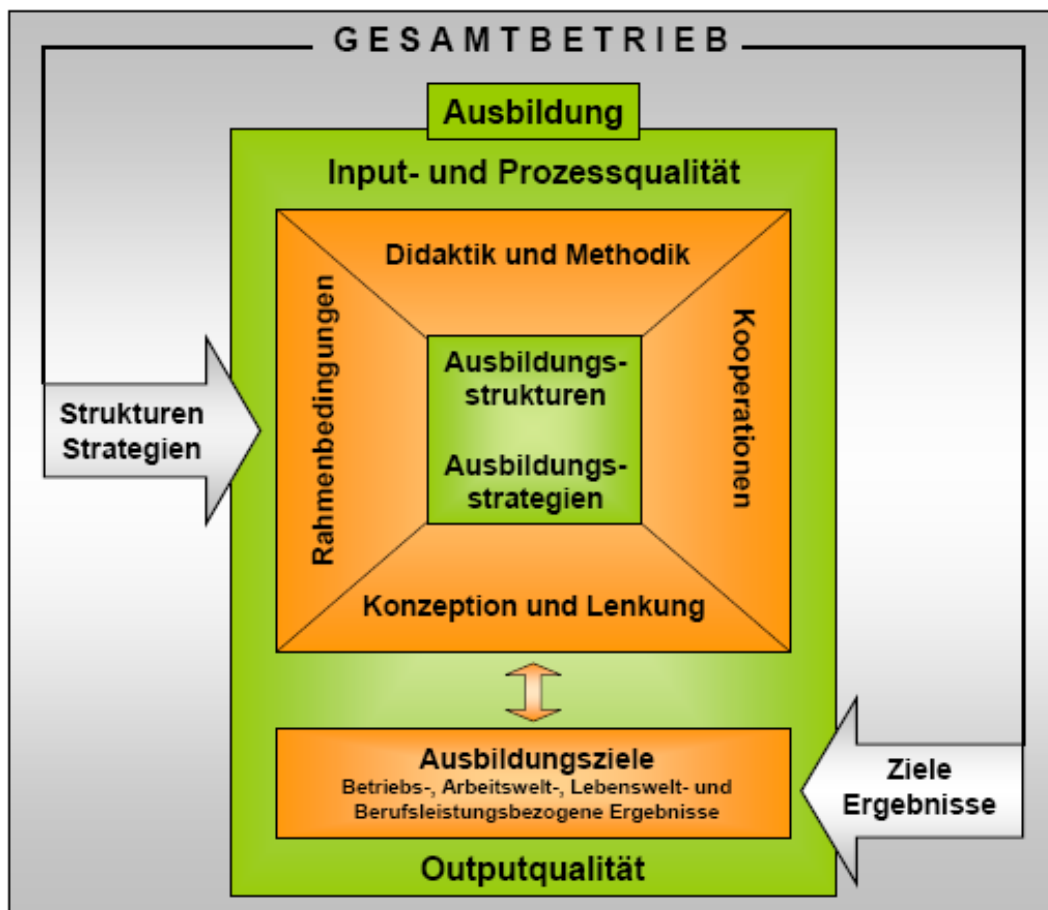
GESAMTBETRIEB

Ausbildung

Input- und Prozessqualität

Didaktik und Methodik

Rahmenbedingungen

Ausbildungsstrukturen

Ausbildungsstrategien

Kooperationen

Konzeption und Lenkung

Strukturen
Strategien

Ausbildungsziele
Betriebs-, Arbeitswelt-, Lebenswelt- und Berufsleistungsbezogene Ergebnisse

Ziele
Ergebnisse

Outputqualität